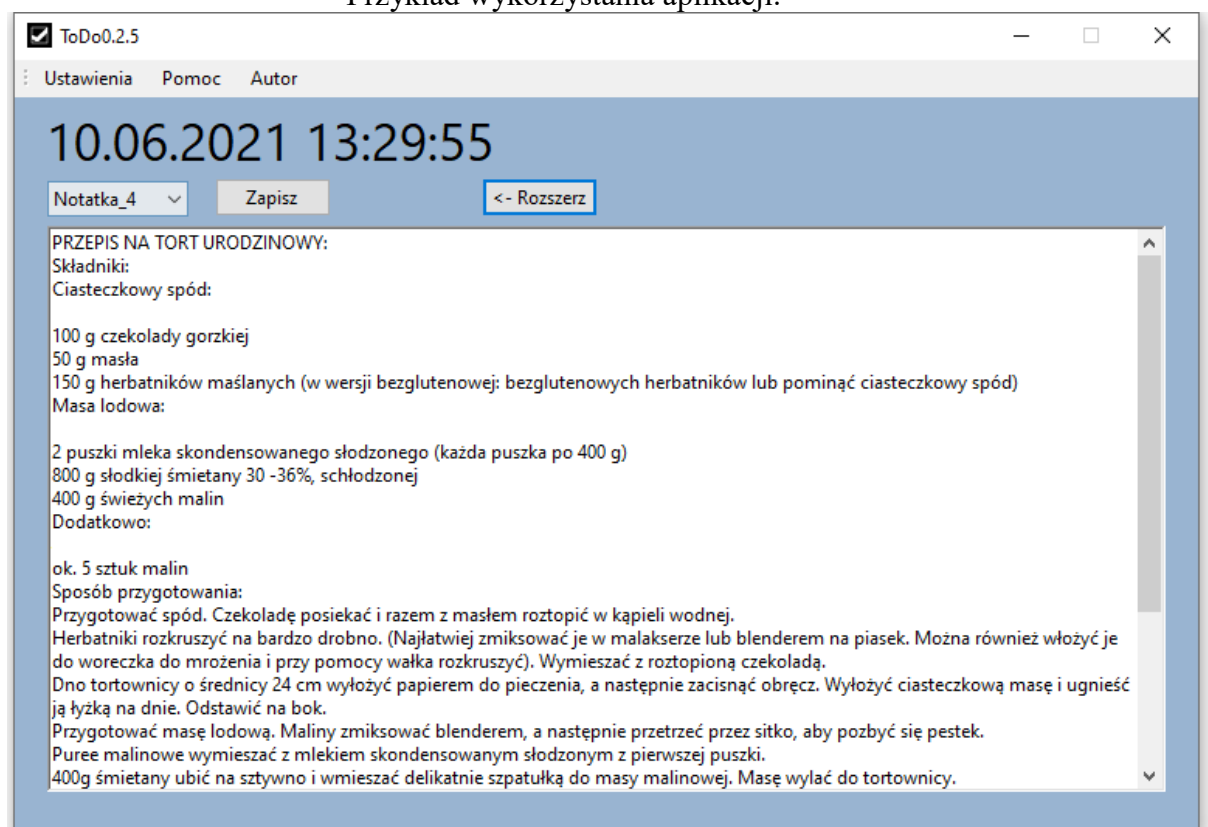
Przykład wykorzystania aplikacji.

ToDo0.2.5

Ustawienia Pomoc Autor

10.06.2021 13:29:55

Notatka_4 Zapisz <- Rozszerz

PRZEPIS NA TORT URODZINOWY:
Składniki:
Ciasteczkowy spód:

100 g czekolady gorzkiej
50 g masła
150 g herbatników maślanych (w wersji bezglutenowej: bezglutenowych herbatników lub pominąć ciasteczkowy spód)
Masa lodowa:

2 puszki mleka skondensowanego słodzonego (każda puszka po 400 g)
800 g słodkiej śmietany 30 -36%, schłodzonej
400 g świeżych malin
Dodatkowo:

ok. 5 sztuk malin
Sposób przygotowania:
Przygotować spód. Czekoladę posiekać i razem z masłem roztopić w kąpieli wodnej.
Herbatniki rozkruszyć na bardzo drobno. (Najłatwiej zmiksować je w malakserze lub blenderem na piasek. Można również włożyć je do woreczka do mrożenia i przy pomocy wałka rozkruszyć). Wymieszać z roztopioną czekoladą.
Dno tortownicy o średnicy 24 cm wyłożyć papierem do pieczenia, a następnie zacisnąć obręcz. Wyłożyć ciasteczkową masę i ugnieść ją łyżką na dnie. Odstawić na bok.
Przygotować masę lodową. Maliny zmiksować blenderem, a następnie przetrzeć przez sitko, aby pozbyć się pestek.
Puree malinowe wymieszać z mlekiem skondensowanym słodzonym z pierwszej puszki.
400g śmietany ubić na sztywno i wmieszać delikatnie szpatułką do masy malinowej. Masę wylać do tortownicy.